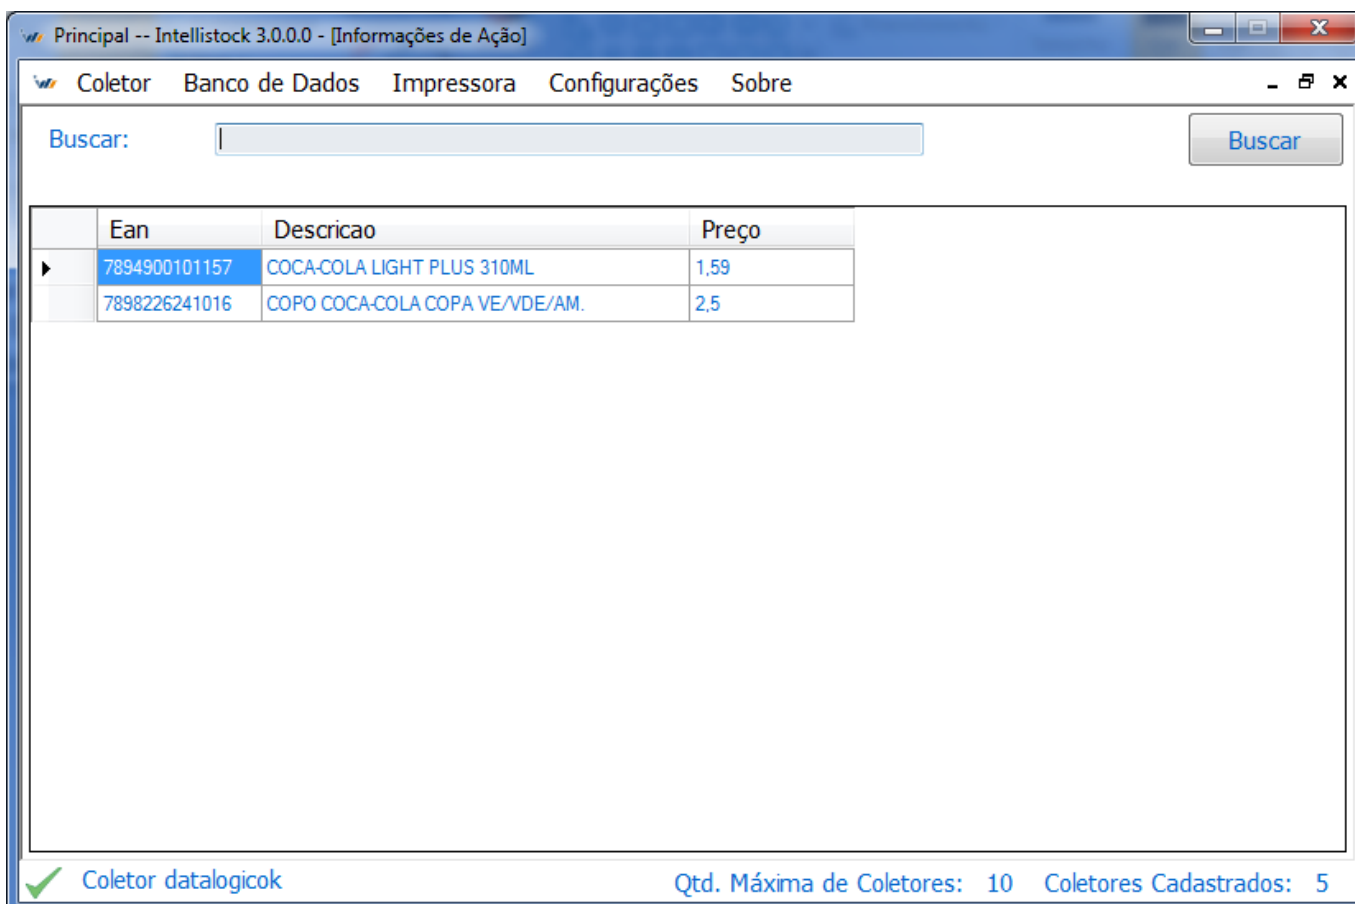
Principal -- Intellistock 3.0.0.0 - [Informações de Ação]

Coletor Banco de Dados Impressora Configurações Sobre

Buscar:

Buscar

| | Ean | Descricao | Preço |
|---|---|---|---|
| ▸ | 7894900101157 | COCA-COLA LIGHT PLUS 310ML | 1,59 |
| | 7898226241016 | COPO COCA-COLA COPA VE/VDE/AM. | 2,5 |

Coletor datalogicok

Qtd. Máxima de Coletores: 10 Coletores Cadastrados: 5